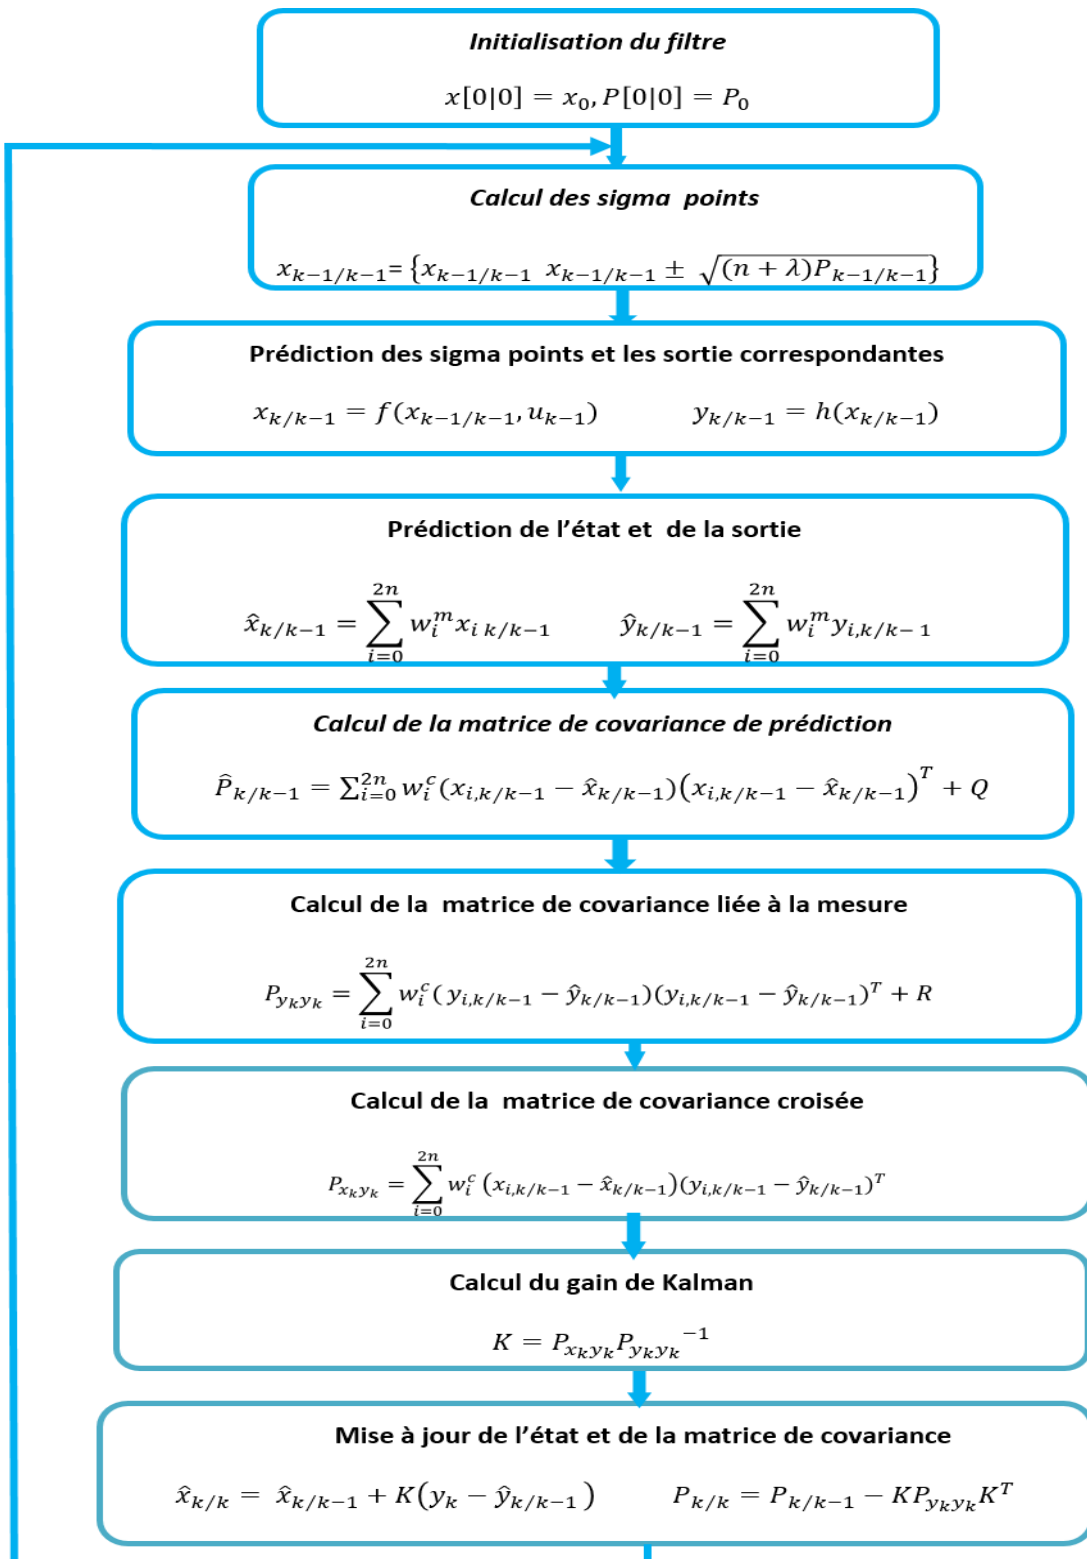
Initialisation du filtre

$x[0|0] = x_0, P[0|0] = P_0$

Calcul des sigma points

$x_{k-1/k-1} = \{x_{k-1/k-1} \;\; x_{k-1/k-1} \pm \sqrt{(n+\lambda)P_{k-1/k-1}}\}$

Prédiction des sigma points et les sortie correspondantes

$x_{k/k-1} = f(x_{k-1/k-1}, u_{k-1})$ $y_{k/k-1} = h(x_{k/k-1})$

Prédiction de l'état et de la sortie

$\hat{x}_{k/k-1} = \sum_{i=0}^{2n} w_i^m x_{i\,k/k-1}$ $\hat{y}_{k/k-1} = \sum_{i=0}^{2n} w_i^m y_{i,k/k-1}$

Calcul de la matrice de covariance de prédiction

$\hat{P}_{k/k-1} = \sum_{i=0}^{2n} w_i^c (x_{i,k/k-1} - \hat{x}_{k/k-1})(x_{i,k/k-1} - \hat{x}_{k/k-1})^T + Q$

Calcul de la matrice de covariance liée à la mesure

$P_{y_k y_k} = \sum_{i=0}^{2n} w_i^c (y_{i,k/k-1} - \hat{y}_{k/k-1})(y_{i,k/k-1} - \hat{y}_{k/k-1})^T + R$

Calcul de la matrice de covariance croisée

$P_{x_k y_k} = \sum_{i=0}^{2n} w_i^c (x_{i,k/k-1} - \hat{x}_{k/k-1})(y_{i,k/k-1} - \hat{y}_{k/k-1})^T$

Calcul du gain de Kalman

$K = P_{x_k y_k} P_{y_k y_k}{}^{-1}$

Mise à jour de l'état et de la matrice de covariance

$\hat{x}_{k/k} = \hat{x}_{k/k-1} + K(y_k - \hat{y}_{k/k-1})$ $P_{k/k} = P_{k/k-1} - K P_{y_k y_k} K^T$